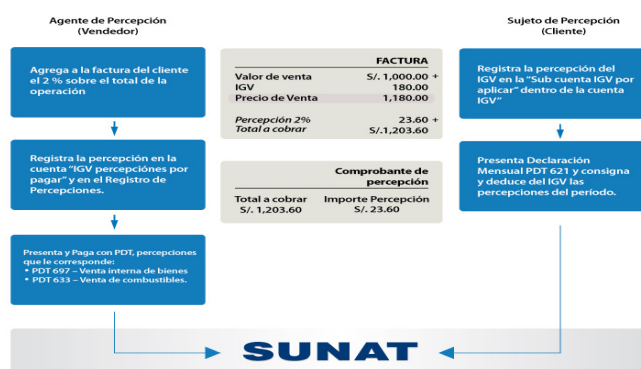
Agente de Percepción
(Vendedor)

Agrega a la factura del cliente el 2 % sobre el total de la operación

Registra la percepción en la cuenta "IGV percepciones por pagar" y en el Registro de Percepciones.

Presenta y Paga con PDT, percepciones que le corresponde:
• PDT 697 – Venta interna de bienes
• PDT 633 – Venta de combustibles.

FACTURA

| | |
|---|---|
| Valor de venta | S/. 1,000.00 + |
| IGV | 180.00 |
| Precio de Venta | 1,180.00 |
| *Percepción 2%* | 23.60 + |
| *Total a cobrar* | S/.1,203.60 |

Comprobante de percepción

| Total a cobrar | Importe Percepción |
|---|---|
| S/. 1,203.60 | S/. 23.60 |

Sujeto de Percepción
(Cliente)

Registra la percepción del IGV en la "Sub cuenta IGV por aplicar" dentro de la cuenta IGV"

Presenta Declaración Mensual PDT 621 y consigna y deduce del IGV las percepciones del período.

SUNAT